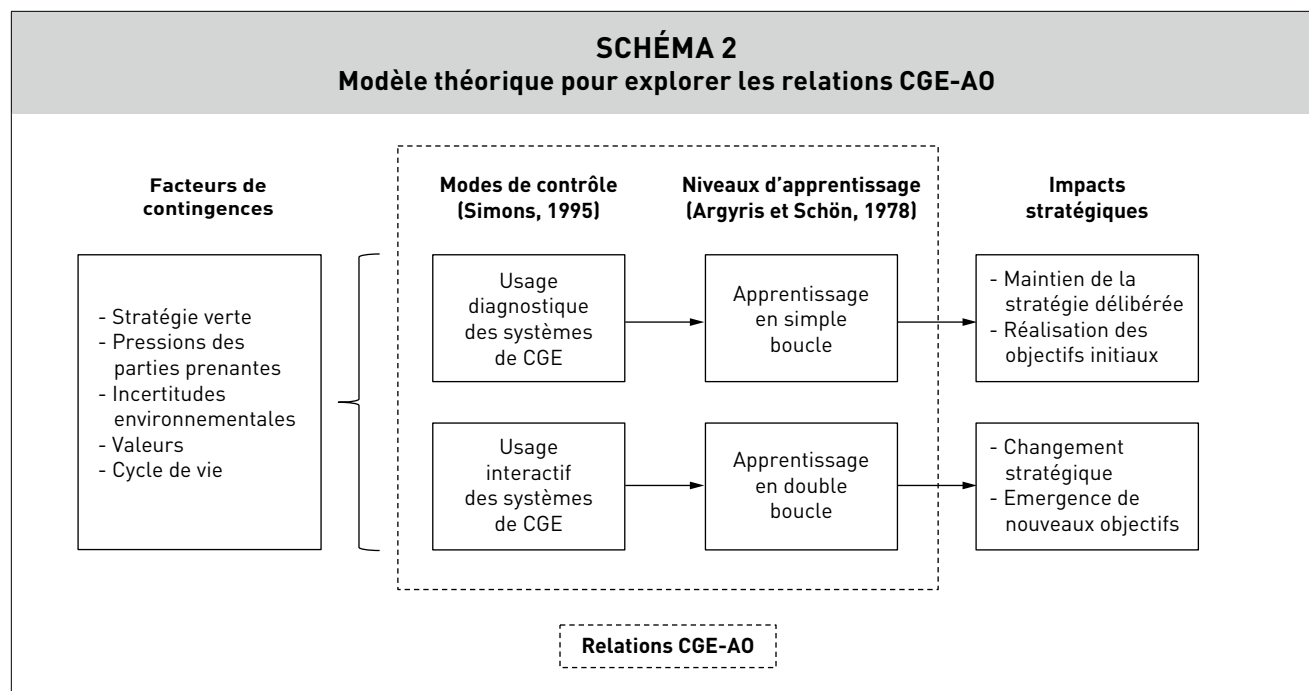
SCHÉMA 2
Modèle théorique pour explorer les relations CGE-AO

Facteurs de contingences

- Stratégie verte
- Pressions des parties prenantes
- Incertitudes environnementales
- Valeurs
- Cycle de vie

Modes de contrôle (Simons, 1995)

Usage diagnostique des systèmes de CGE

Usage interactif des systèmes de CGE

Niveaux d'apprentissage (Argyris et Schön, 1978)

Apprentissage en simple boucle

Apprentissage en double boucle

Impacts stratégiques

- Maintien de la stratégie délibérée
- Réalisation des objectifs initiaux

- Changement stratégique
- Emergence de nouveaux objectifs

Relations CGE-AO